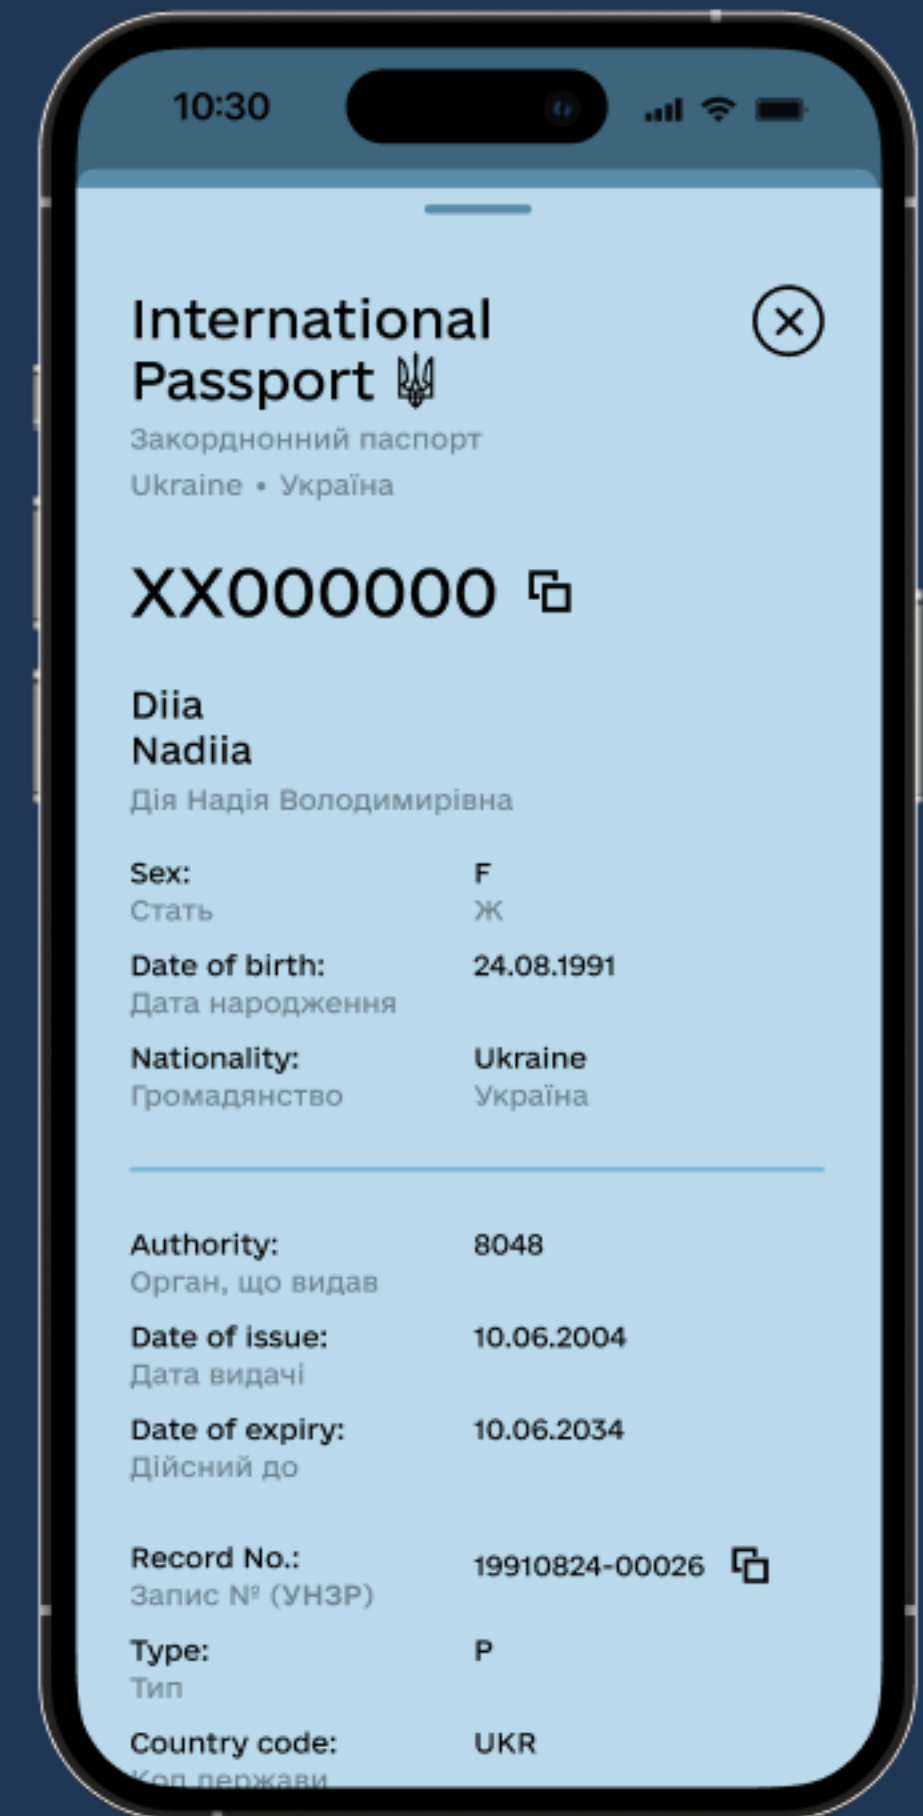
10:30

International Passport

Закордонний паспорт

Ukraine • Україна

XX000000

Diia
Nadiia

Дія Надія Володимирівна

| | |
|---|---|
| Sex: Стать | F Ж |
| Date of birth: Дата народження | 24.08.1991 |
| Nationality: Громадянство | Ukraine Україна |

| | |
|---|---|
| Authority: Орган, що видав | 8048 |
| Date of issue: Дата видачі | 10.06.2004 |
| Date of expiry: Дійсний до | 10.06.2034 |
| Record No.: Запис № (УНЗР) | 19910824-00026 |
| Type: Тип | P |
| Country code: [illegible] | UKR |